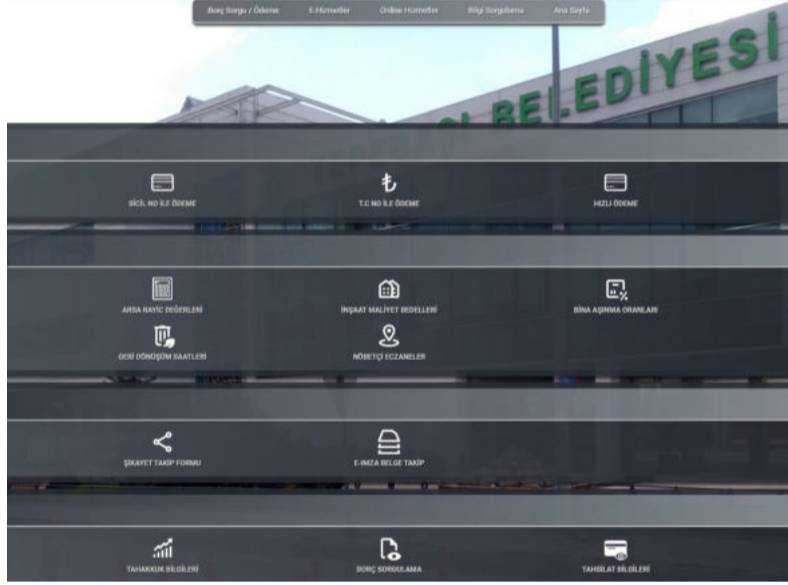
Borç Sorgu / Ödeme E-Hizmetler Online Hizmetler Bilgi Sorgulama Ana Sayfa

BELEDİYESİ

SİCİL NO İLE ÖDEME

T.C NO İLE ÖDEME

HIZLI ÖDEME

ARSA RAYİÇ DEĞERLERİ

İNŞAAT MALİYET BEDELLERİ

BİNA AŞINMA ORANLARI

GERİ DÖNÜŞÜM SAATLERİ

NÖBETÇİ ECZANELER

ŞİKAYET TAKİP FORMU

E-İMZA BELGE TAKİP

TAHAKKUK BİLGİLERİ

BORÇ SORGULAMA

TAHSİLAT BİLGİLERİ